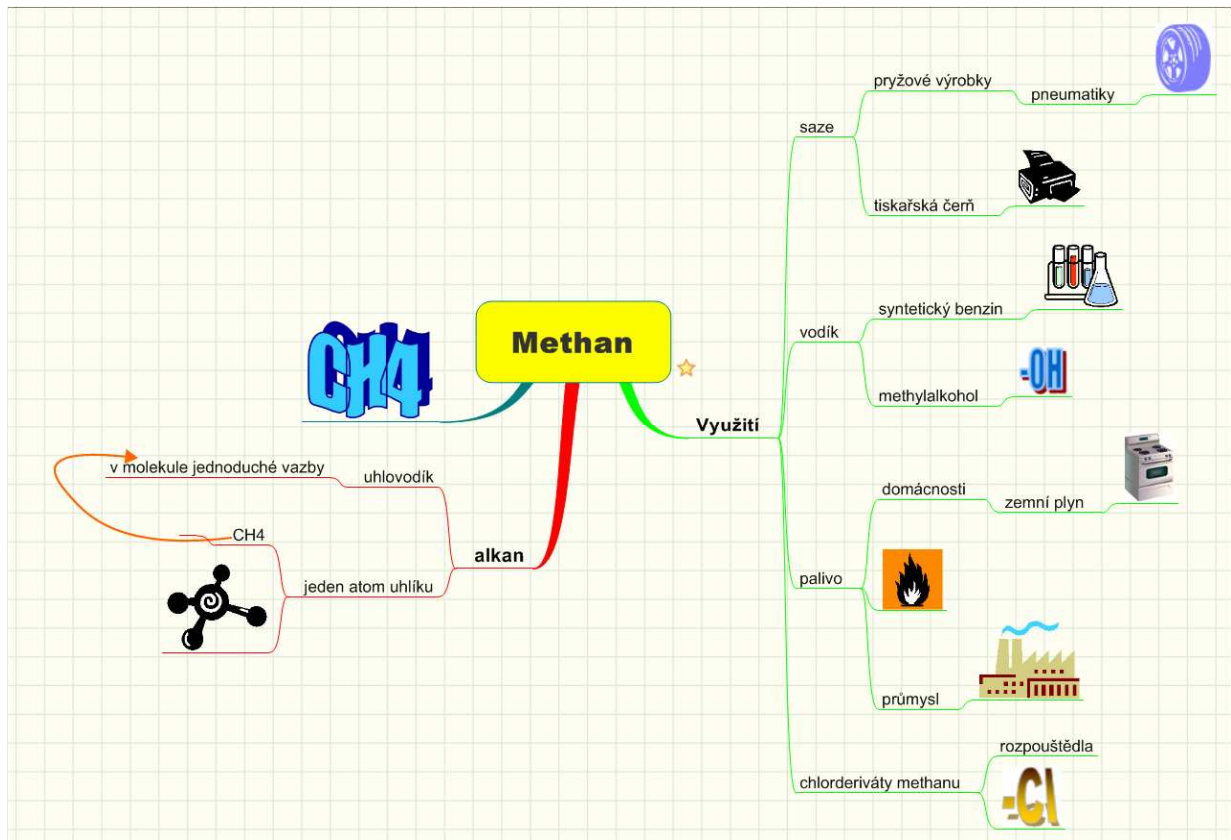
Methan

CH4

alkan

uhlovodík

v molekule jednoduché vazby

CH4

jeden atom uhlíku

Využití

saze

pryžové výrobky

pneumatiky

tiskařská čerň

vodík

syntetický benzin

methylalkohol

-OH

palivo

domácnosti

zemní plyn

průmysl

chlorderiváty methanu

rozpouštědla

-Cl